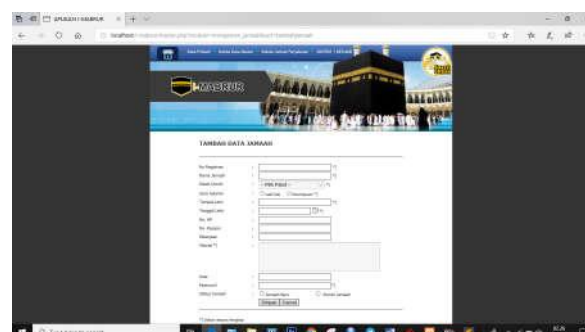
APLIKASI MABRUR

localhost/

MABRUR

TAMBAH DATA JAMAAH

No Registrasi
Nama Jamaah
Jenis Kelamin
Jenis Kelamin (*)
Tempat Lahir
Tanggal Lahir
No. HP
No. Paspor
Pekerjaan
Alamat (*)

Kota
Password
Status Jamaah

Jamaah Baru
Simpan
Batal

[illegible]